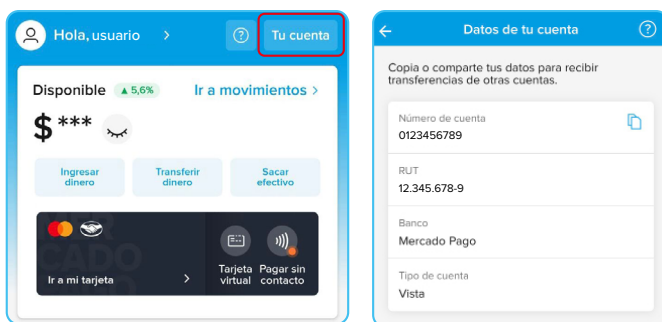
Hola, usuario >

?

Tu cuenta

Disponible ▲ 5,6%

Ir a movimientos >

$ ***

Ingresar dinero

Transferir dinero

Sacar efectivo

Ir a mi tarjeta >

Tarjeta virtual

Pagar sin contacto

Datos de tu cuenta

?

Copia o comparte tus datos para recibir transferencias de otras cuentas.

Número de cuenta
0123456789

RUT
12.345.678-9

Banco
Mercado Pago

Tipo de cuenta
Vista